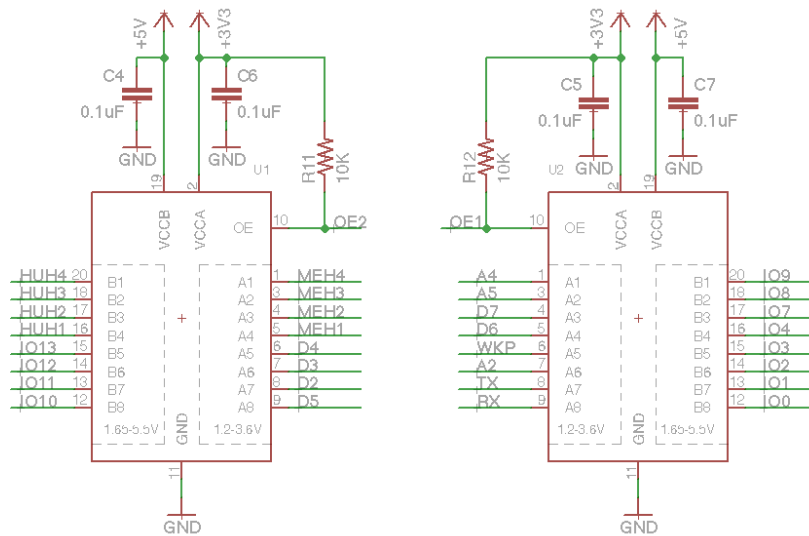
+5V
+3V3
C4
0.1uF
GND
C6
0.1uF
GND
R11
10K
U1
19
2
VCCB
VCCA
OE
10
OE2
HUH4 20 B1
HUH3 18 B2
HUH2 17 B3
HUH1 16 B4
IO13 15 B5
IO12 14 B6
IO11 13 B7
IO10 12 B8
A1 1 MEH4
A2 3 MEH3
A3 4 MEH2
A4 5 MEH1
A5 6 D4
A6 7 D3
A7 8 D2
A8 9 D5
1.65-5.5V
GND
1.2-3.6V
11
GND

+3V3
+5V
C5
0.1uF
GND
C7
0.1uF
GND
R12
10K
U2
2
19
OE1
10
OE
VCCA
VCCB
A4 1 A1
A5 3 A2
D7 4 A3
D6 5 A4
WKP 6 A5
A2 7 A6
TX 8 A7
RX 9 A8
B1 20 IO9
B2 18 IO8
B3 17 IO7
B4 16 IO4
B5 15 IO3
B6 14 IO2
B7 13 IO1
B8 12 IO0
1.2-3.6V
GND
1.65-5.5V
11
GND